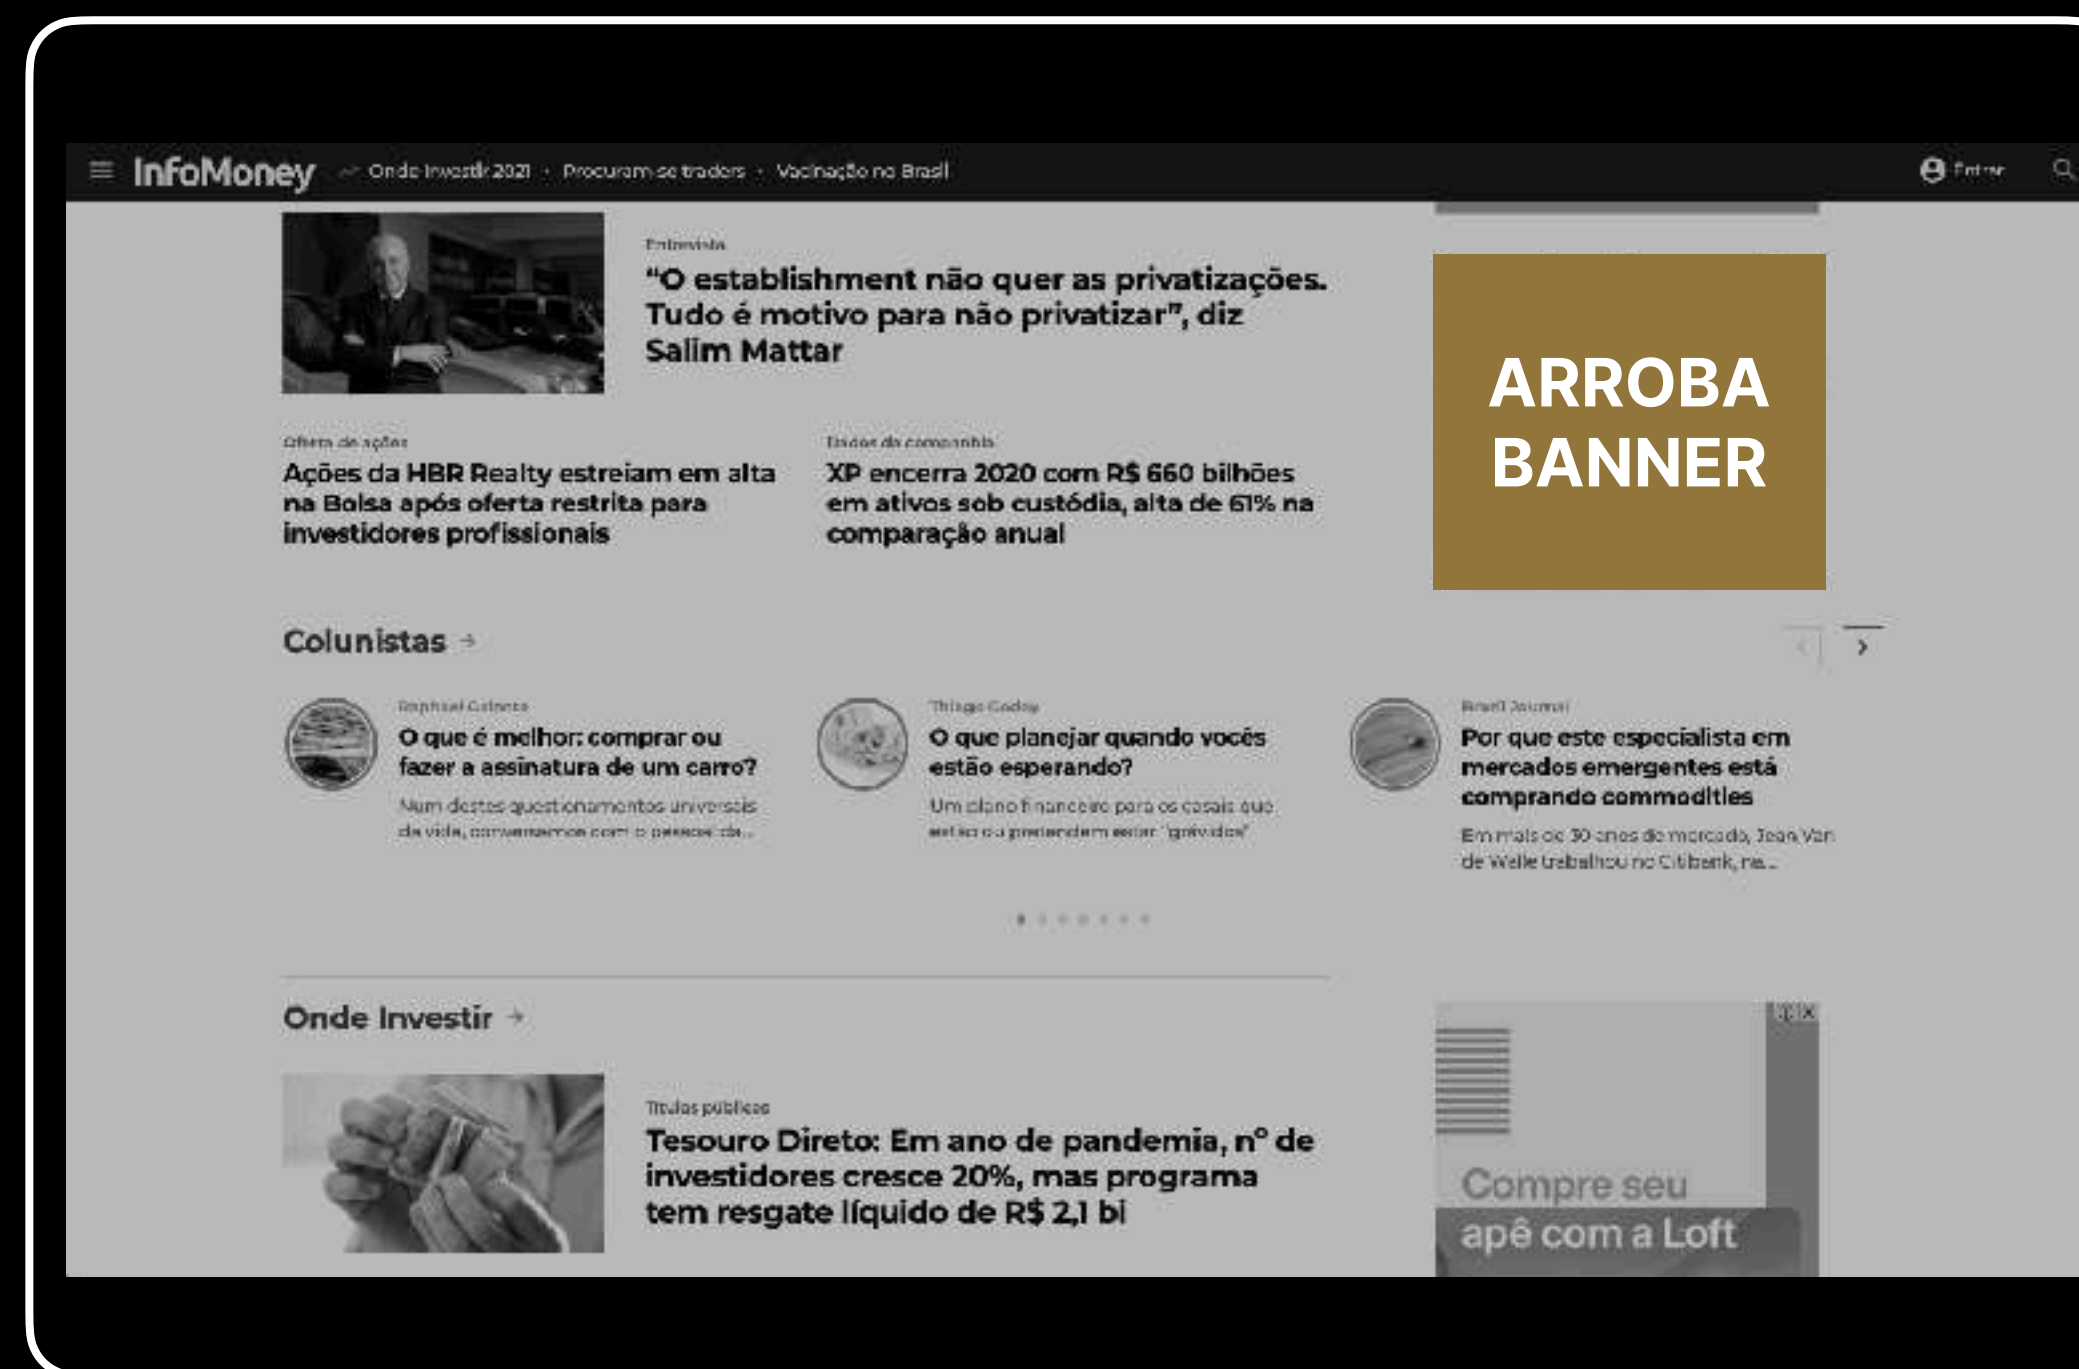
InfoMoney Onde Investir 2021 · Procuram-se traders · Vacinação no Brasil

Entrar

Entrevista

"O establishment não quer as privatizações. Tudo é motivo para não privatizar", diz Salim Mattar

Oferta de ações

Ações da HBR Realty estreiam em alta na Bolsa após oferta restrita para investidores profissionais

Dados da companhia

XP encerra 2020 com R$ 660 bilhões em ativos sob custódia, alta de 61% na comparação anual

ARROBA BANNER

Colunistas →

Raphael Cabrera

O que é melhor: comprar ou fazer a assinatura de um carro?

Num destes questionamentos universais da vida, conversamos com o pessoal da...

Thiago Godoy

O que planejar quando vocês estão esperando?

Um plano financeiro para os casais que estão ou pretendem estar "grávidos"

Brazil Journal

Por que este especialista em mercados emergentes está comprando commodities

Em mais de 30 anos de mercado, Jean Van de Walle trabalhou no Citibank, na...

Onde Investir →

Títulos públicos

Tesouro Direto: Em ano de pandemia, nº de investidores cresce 20%, mas programa tem resgate líquido de R$ 2,1 bi

Compre seu apê com a Loft